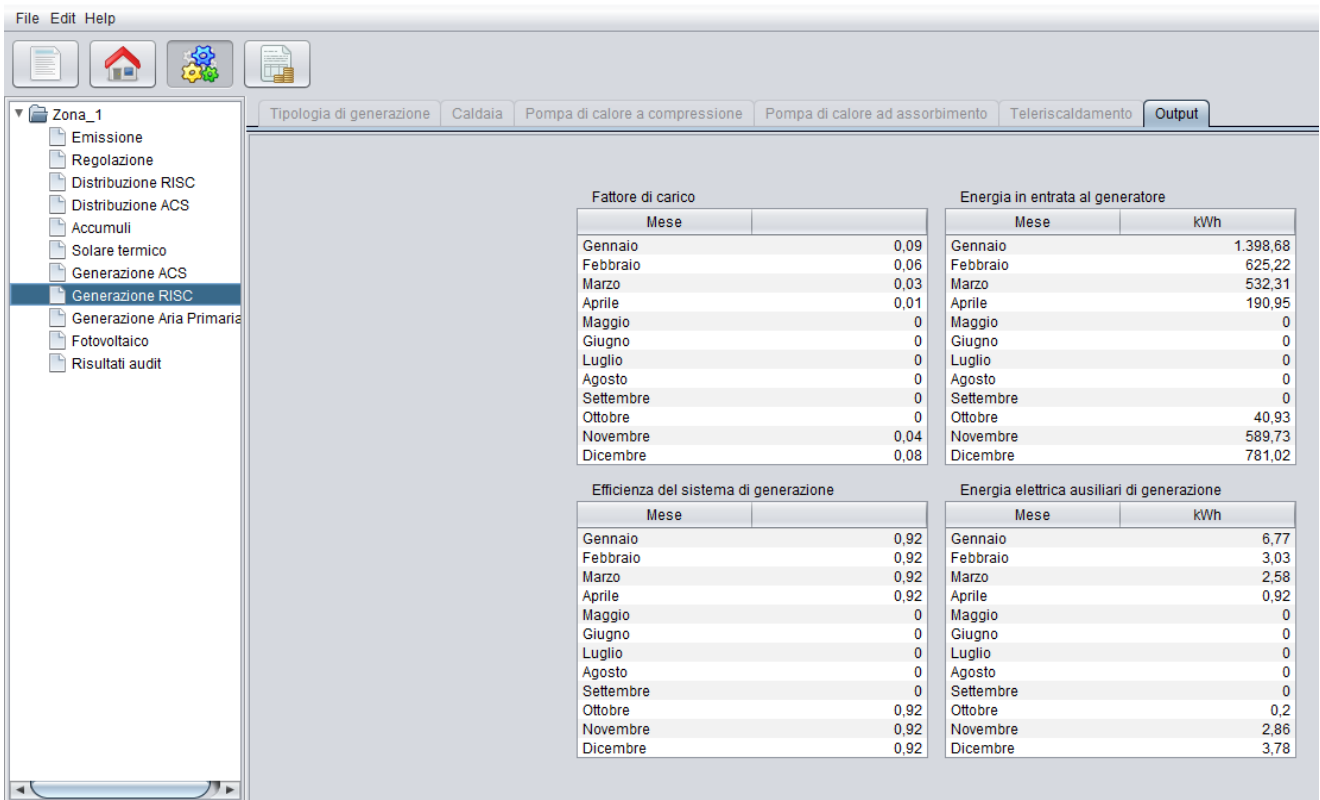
File Edit Help

Zona_1
Emissione
Regolazione
Distribuzione RISC
Distribuzione ACS
Accumuli
Solare termico
Generazione ACS
Generazione RISC
Generazione Aria Primaria
Fotovoltaico
Risultati audit

Tipologia di generazione | Caldaia | Pompa di calore a compressione | Pompa di calore ad assorbimento | Teleriscaldamento | Output

Fattore di carico

| Mese | |
|---|---|
| Gennaio | 0,09 |
| Febbraio | 0,06 |
| Marzo | 0,03 |
| Aprile | 0,01 |
| Maggio | 0 |
| Giugno | 0 |
| Luglio | 0 |
| Agosto | 0 |
| Settembre | 0 |
| Ottobre | 0 |
| Novembre | 0,04 |
| Dicembre | 0,08 |

Energia in entrata al generatore

| Mese | kWh |
|---|---|
| Gennaio | 1.398,68 |
| Febbraio | 625,22 |
| Marzo | 532,31 |
| Aprile | 190,95 |
| Maggio | 0 |
| Giugno | 0 |
| Luglio | 0 |
| Agosto | 0 |
| Settembre | 0 |
| Ottobre | 40,93 |
| Novembre | 589,73 |
| Dicembre | 781,02 |

Efficienza del sistema di generazione

| Mese | |
|---|---|
| Gennaio | 0,92 |
| Febbraio | 0,92 |
| Marzo | 0,92 |
| Aprile | 0,92 |
| Maggio | 0 |
| Giugno | 0 |
| Luglio | 0 |
| Agosto | 0 |
| Settembre | 0 |
| Ottobre | 0,92 |
| Novembre | 0,92 |
| Dicembre | 0,92 |

Energia elettrica ausiliari di generazione

| Mese | kWh |
|---|---|
| Gennaio | 6,77 |
| Febbraio | 3,03 |
| Marzo | 2,58 |
| Aprile | 0,92 |
| Maggio | 0 |
| Giugno | 0 |
| Luglio | 0 |
| Agosto | 0 |
| Settembre | 0 |
| Ottobre | 0,2 |
| Novembre | 2,86 |
| Dicembre | 3,78 |